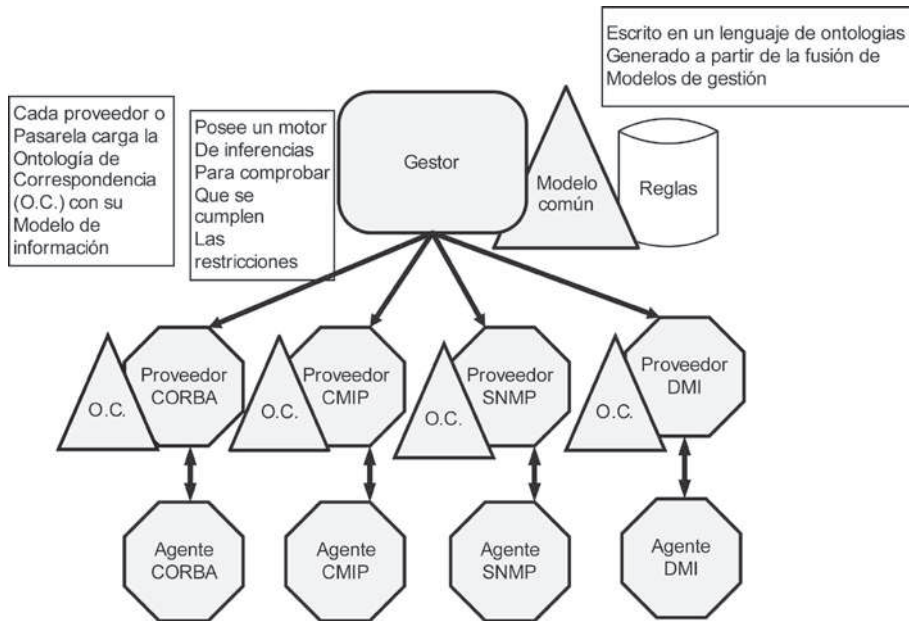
Escrito en un lenguaje de ontologias
Generado a partir de la fusión de
Modelos de gestión

Cada proveedor o Pasarela carga la Ontología de Correspondencia (O.C.) con su Modelo de información

Posee un motor De inferencias Para comprobar Que se cumplen Las restricciones

Gestor

Modelo común

Reglas

O.C.
Proveedor CORBA

O.C.
Proveedor CMIP

O.C.
Proveedor SNMP

O.C.
Proveedor DMI

Agente CORBA

Agente CMIP

Agente SNMP

Agente DMI